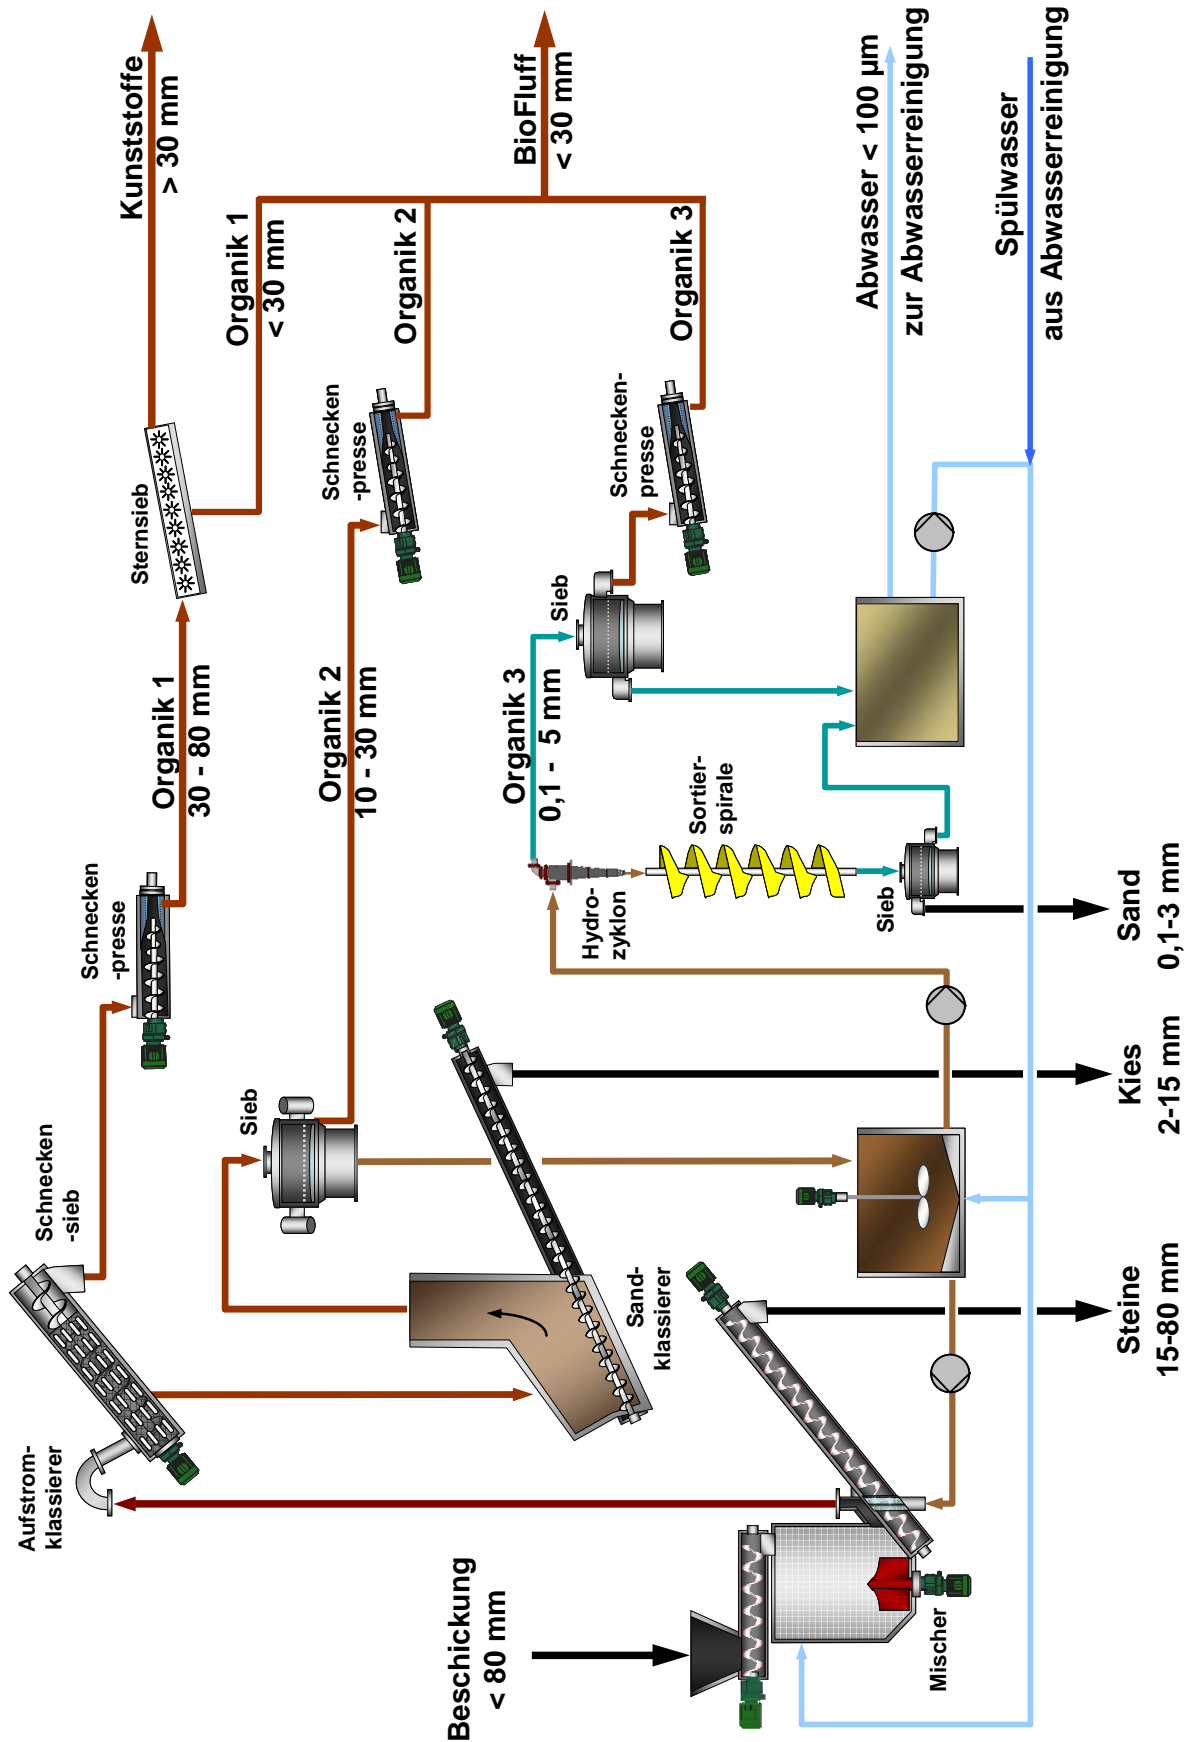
Kunststoffe
> 30 mm

BioFluff
< 30 mm

Abwasser < 100 µm
zur Abwasserreinigung

Spülwasser
aus Abwasserreinigung

Organik 1
< 30 mm

Organik 2

Organik 3

Sternsieb

Schnecken
-presse

Schnecken-
presse

Organik 1
30 - 80 mm

Organik 2
10 - 30 mm

Organik 3
0,1 - 5 mm

Sieb

Sortier-
spirale

Hydro-
zyklon

Sieb

Sand
0,1-3 mm

Schnecken
-presse

Schnecken
-sieb

Sieb

Kies
2-15 mm

Sand-
klassierer

Steine
15-80 mm

Aufstrom-
klassierer

Beschickung
< 80 mm

Mischer